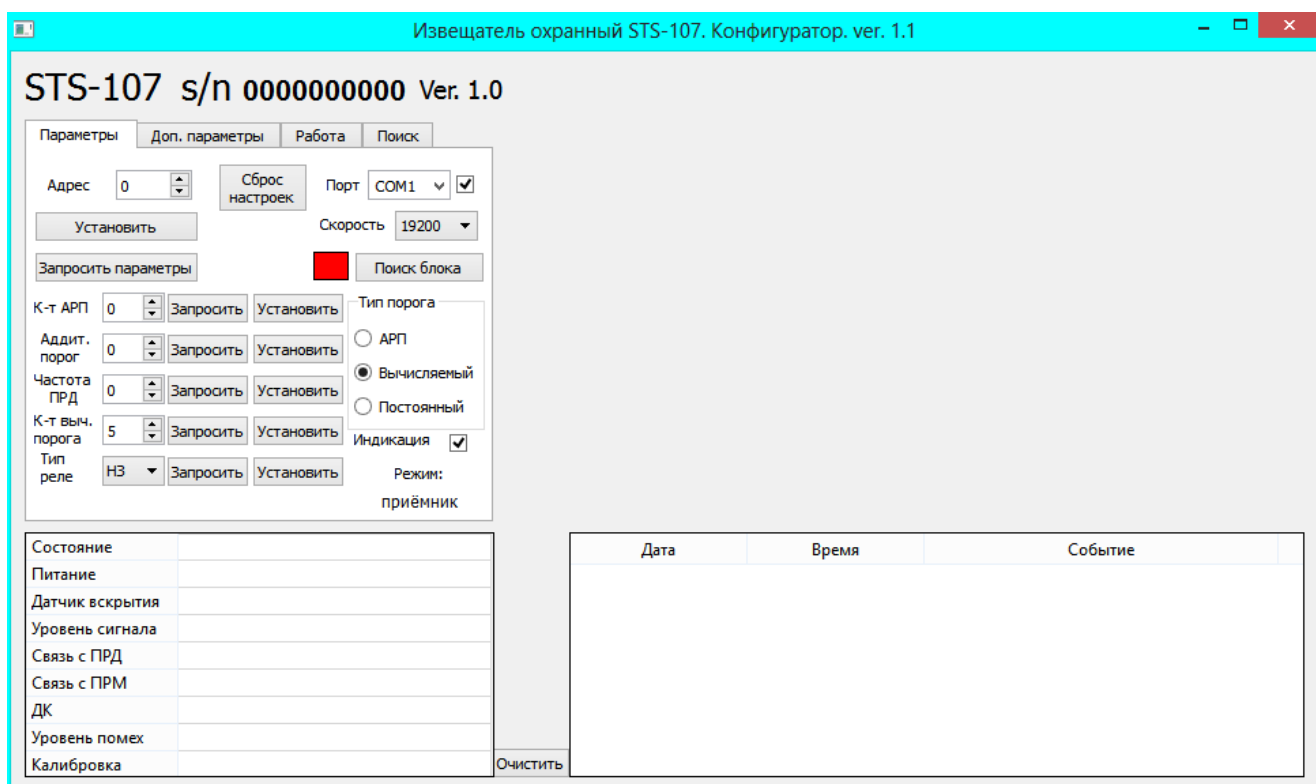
Извещатель охранный STS-107. Конфигуратор. ver. 1.1

STS-107 s/n 0000000000 Ver. 1.0

Параметры | Доп. параметры | Работа | Поиск

Адрес 0
Сброс настроек
Порт COM1
Установить
Скорость 19200
Запросить параметры
Поиск блока

К-т АРП 0 Запросить Установить
Аддит. порог 0 Запросить Установить
Частота ПРД 0 Запросить Установить
К-т выч. порога 5 Запросить Установить
Тип реле НЗ Запросить Установить

Тип порога
АРП
Вычисляемый
Постоянный
Индикация
Режим:
приёмник

| Состояние | |
|---|---|
| Питание | |
| Датчик вскрытия | |
| Уровень сигнала | |
| Связь с ПРД | |
| Связь с ПРМ | |
| ДК | |
| Уровень помех | |
| Калибровка | |

Очистить

| Дата | Время | Событие |
|---|---|---|